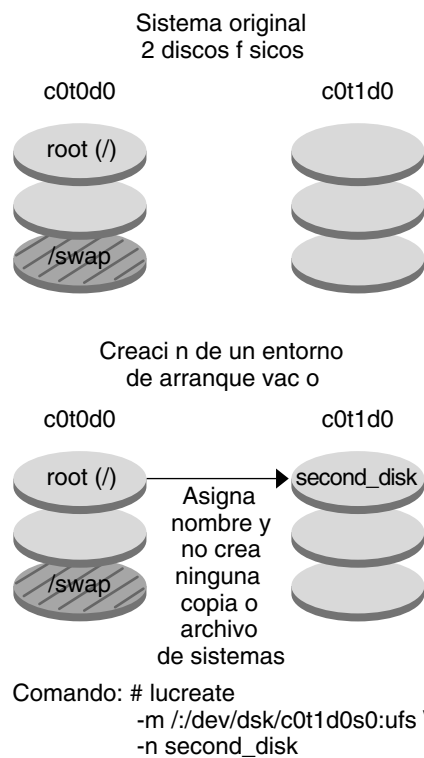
Sistema original
2 discos f sicos

c0t0d0

c0t1d0

root (/)

/swap

Creaci n de un entorno
de arranque vac o

c0t0d0

c0t1d0

root (/)

second_disk

Asigna nombre y no crea ninguna copia o archivo de sistemas

/swap

Comando: # lucreate
-m /:/dev/dsk/c0t1d0s0:ufs \
-n second_disk